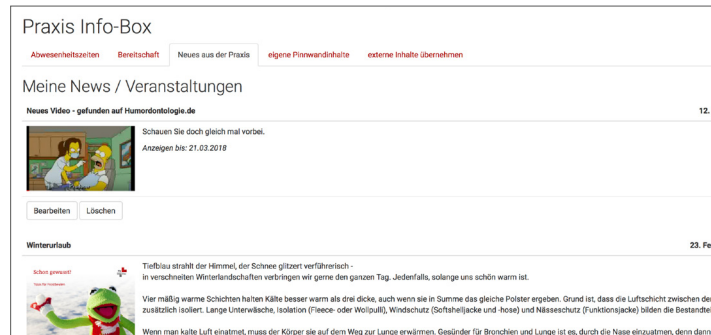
Praxis Info-Box

Abwesenheitszeiten | Bereitschaft | Neues aus der Praxis | eigene Pinnwandinhalte | externe Inhalte übernehmen

Meine News / Veranstaltungen

Neues Video - gefunden auf Humordontologie.de

12.

Schauen Sie doch gleich mal vorbei.

Anzeigen bis: 21.03.2018

Bearbeiten | Löschen

Winterurlaub

23. Fe

Schon gewusst!

Tiefblau strahlt der Himmel, der Schnee glitzert verführerisch - in verschneiten Winterlandschaften verbringen wir gerne den ganzen Tag. Jedenfalls, solange uns schön warm ist.

Vier mäßig warme Schichten halten Kälte besser warm als drei dicke, auch wenn sie in Summe das gleiche Polster ergeben. Grund ist, dass die Luftschicht zwischen de zusätzlich isoliert. Lange Unterwäsche, Isolation (Fleece- oder Wollpulli), Windschutz (Softshelljacke und -hose) und Nässeschutz (Funktionsjacke) bilden die Bestandtei

Wenn man kalte Luft einatmet, muss der Körper sie auf dem Weg zur Lunge erwärmen. Gesünder für Bronchien und Lunge ist es, durch die Nase einzuatmen, denn dann